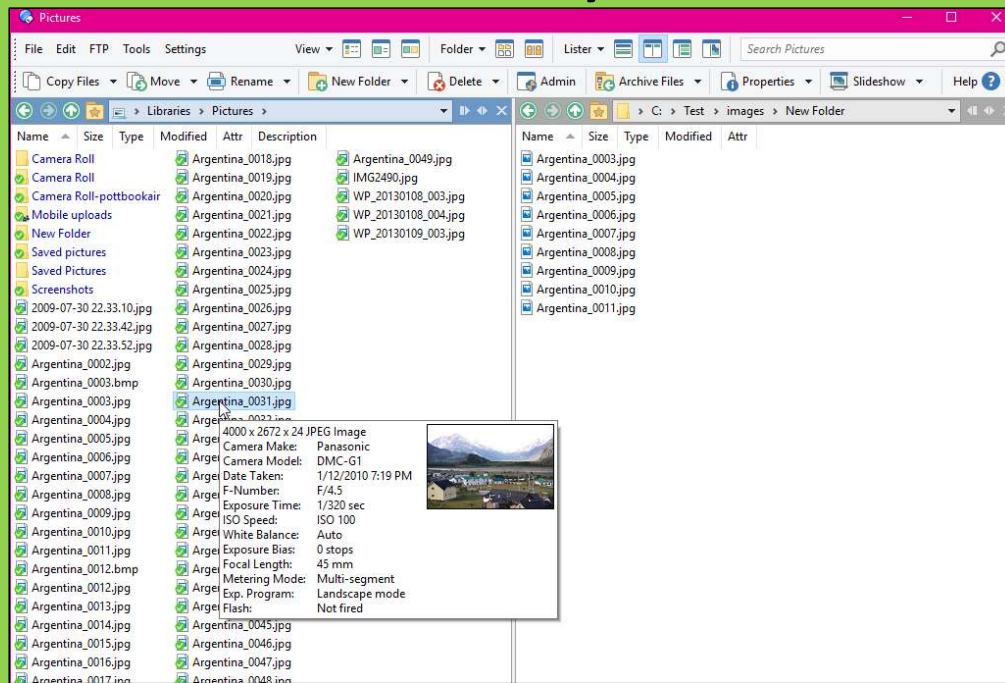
Pictures

File Edit FTP Tools Settings View Folder Lister Search Pictures

Copy Files Move Rename New Folder Delete Admin Archive Files Properties Slideshow Help

Libraries > Pictures

C: > Test > images > New Folder

Name Size Type Modified Attr Description

Camera Roll
Camera Roll
Camera Roll-pottbookair
Mobile uploads
New Folder
Saved pictures
Saved Pictures
Screenshots
2009-07-30 22.33.10.jpg
2009-07-30 22.33.42.jpg
2009-07-30 22.33.52.jpg
Argentina_0002.jpg
Argentina_0003.bmp
Argentina_0003.jpg
Argentina_0004.jpg
Argentina_0005.jpg
Argentina_0006.jpg
Argentina_0007.jpg
Argentina_0008.jpg
Argentina_0009.jpg
Argentina_0010.jpg
Argentina_0011.jpg
Argentina_0012.bmp
Argentina_0012.jpg
Argentina_0013.jpg
Argentina_0014.jpg
Argentina_0015.jpg
Argentina_0016.jpg
Argentina_0017.jpg

Argentina_0018.jpg
Argentina_0019.jpg
Argentina_0020.jpg
Argentina_0021.jpg
Argentina_0022.jpg
Argentina_0023.jpg
Argentina_0024.jpg
Argentina_0025.jpg
Argentina_0026.jpg
Argentina_0027.jpg
Argentina_0028.jpg
Argentina_0029.jpg
Argentina_0030.jpg
Argentina_0031.jpg
Arge
Arge
Arge
Arge
Arge
Arge
Arge
Arge
Arge
Arge
Arge
Arge
Argentina_0045.jpg
Argentina_0046.jpg
Argentina_0047.jpg
Argentina_0048.jpg

Argentina_0049.jpg
IMG2490.jpg
WP_20130108_003.jpg
WP_20130108_004.jpg
WP_20130109_003.jpg

4000 x 2672 x 24 JPEG Image
Camera Make: Panasonic
Camera Model: DMC-G1
Date Taken: 1/12/2010 7:19 PM
F-Number: F/4.5
Exposure Time: 1/320 sec
ISO Speed: ISO 100
White Balance: Auto
Exposure Bias: 0 stops
Focal Length: 45 mm
Metering Mode: Multi-segment
Exp. Program: Landscape mode
Flash: Not fired

Name Size Type Modified Attr

Argentina_0003.jpg
Argentina_0004.jpg
Argentina_0005.jpg
Argentina_0006.jpg
Argentina_0007.jpg
Argentina_0008.jpg
Argentina_0009.jpg
Argentina_0010.jpg
Argentina_0011.jpg